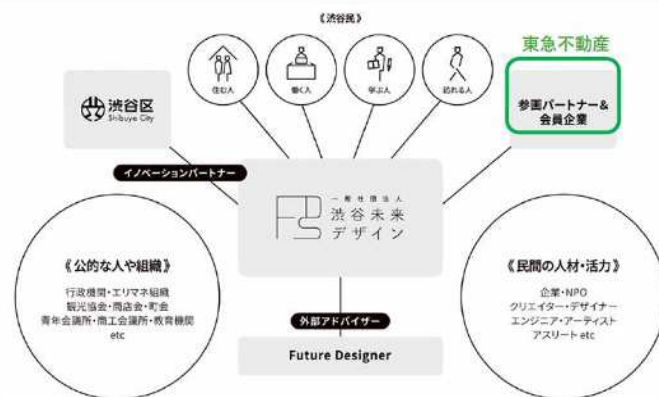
《渋谷民》

東急不動産

住む人

働く人

学ぶ人

訪れる人

渋谷区
Shibuya City

参画パートナー&会員企業

イノベーションパートナー

一般社団法人
渋谷未来デザイン

《公的な人や組織》
行政機関・エリマネ組織
観光協会・商店会・町会
青年会議所・商工会議所・教育機関
etc

《民間の人材・活力》
企業・NPO
クリエイター・デザイナー
エンジニア・アーティスト
アスリート etc

外部アドバイザー

Future Designer